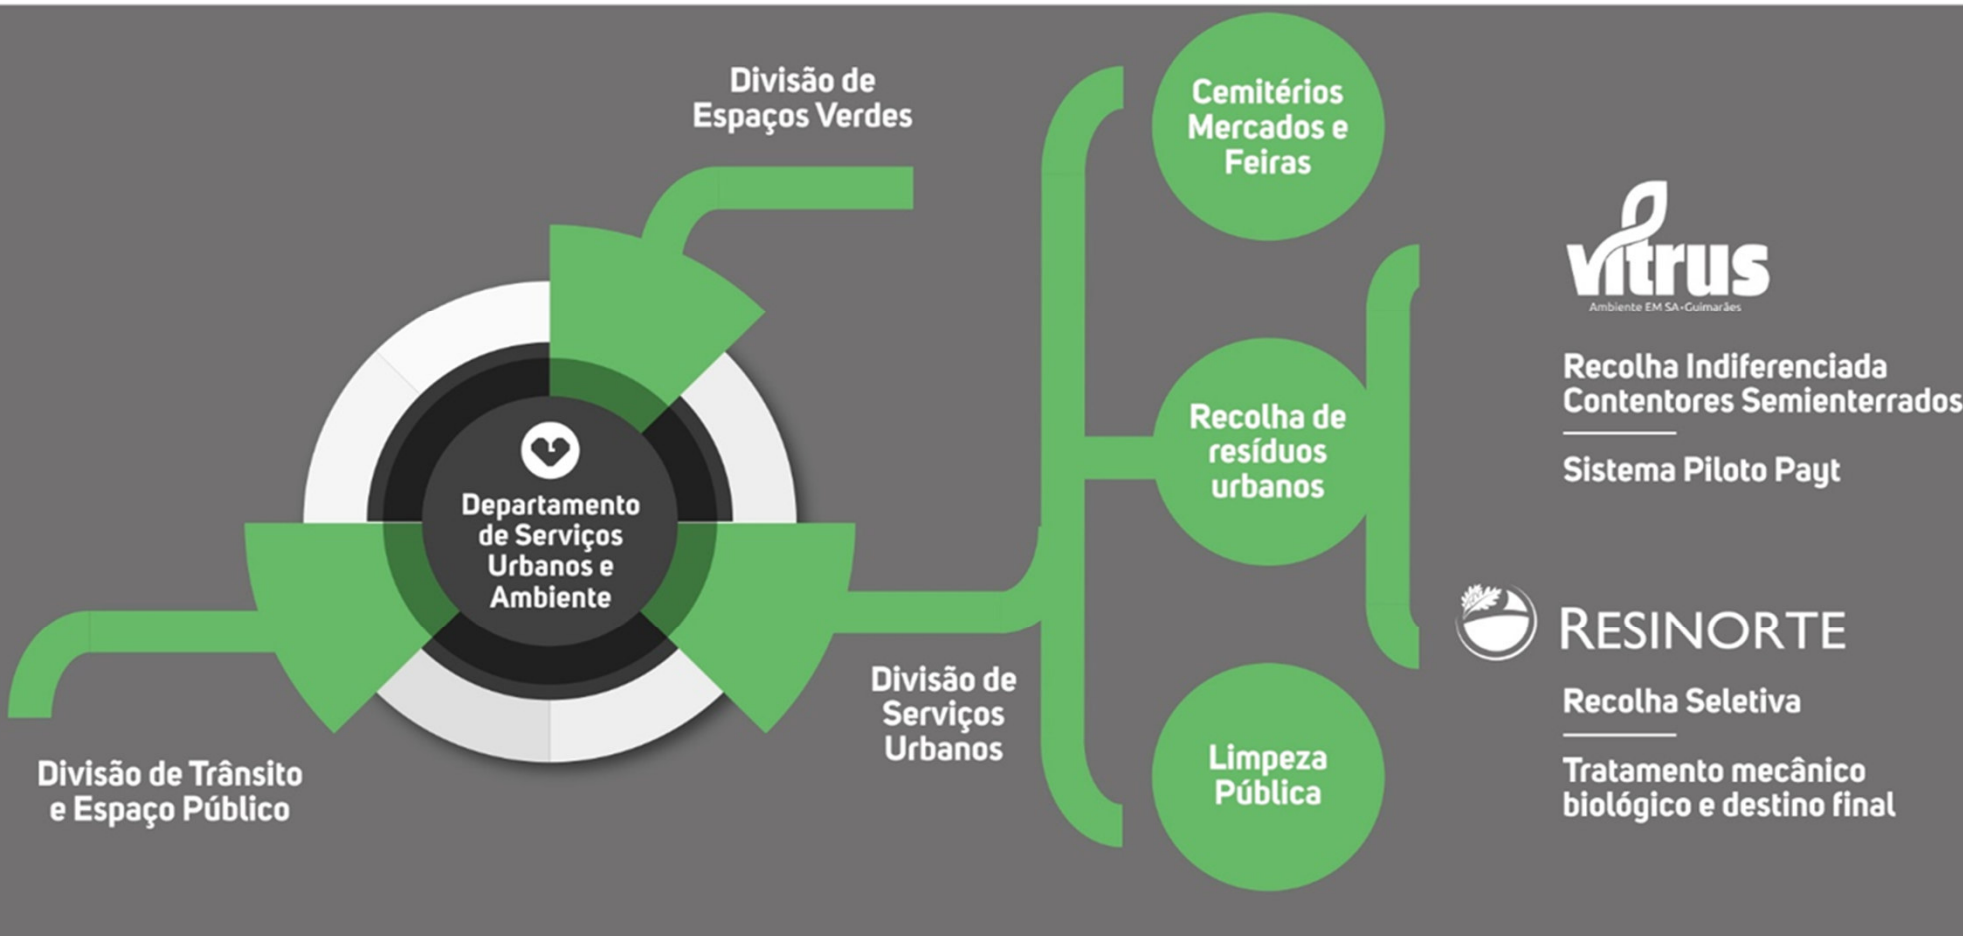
Divisão de Espaços Verdes

Departamento de Serviços Urbanos e Ambiente

Divisão de Trânsito e Espaço Público

Divisão de Serviços Urbanos

Cemitérios Mercados e Feiras

Recolha de resíduos urbanos

Limpeza Pública

vitrus
Ambiente EM SA-Guimarães

Recolha Indiferenciada Contentores Semienterrados

Sistema Piloto Payt

RESINORTE

Recolha Seletiva

Tratamento mecânico biológico e destino final